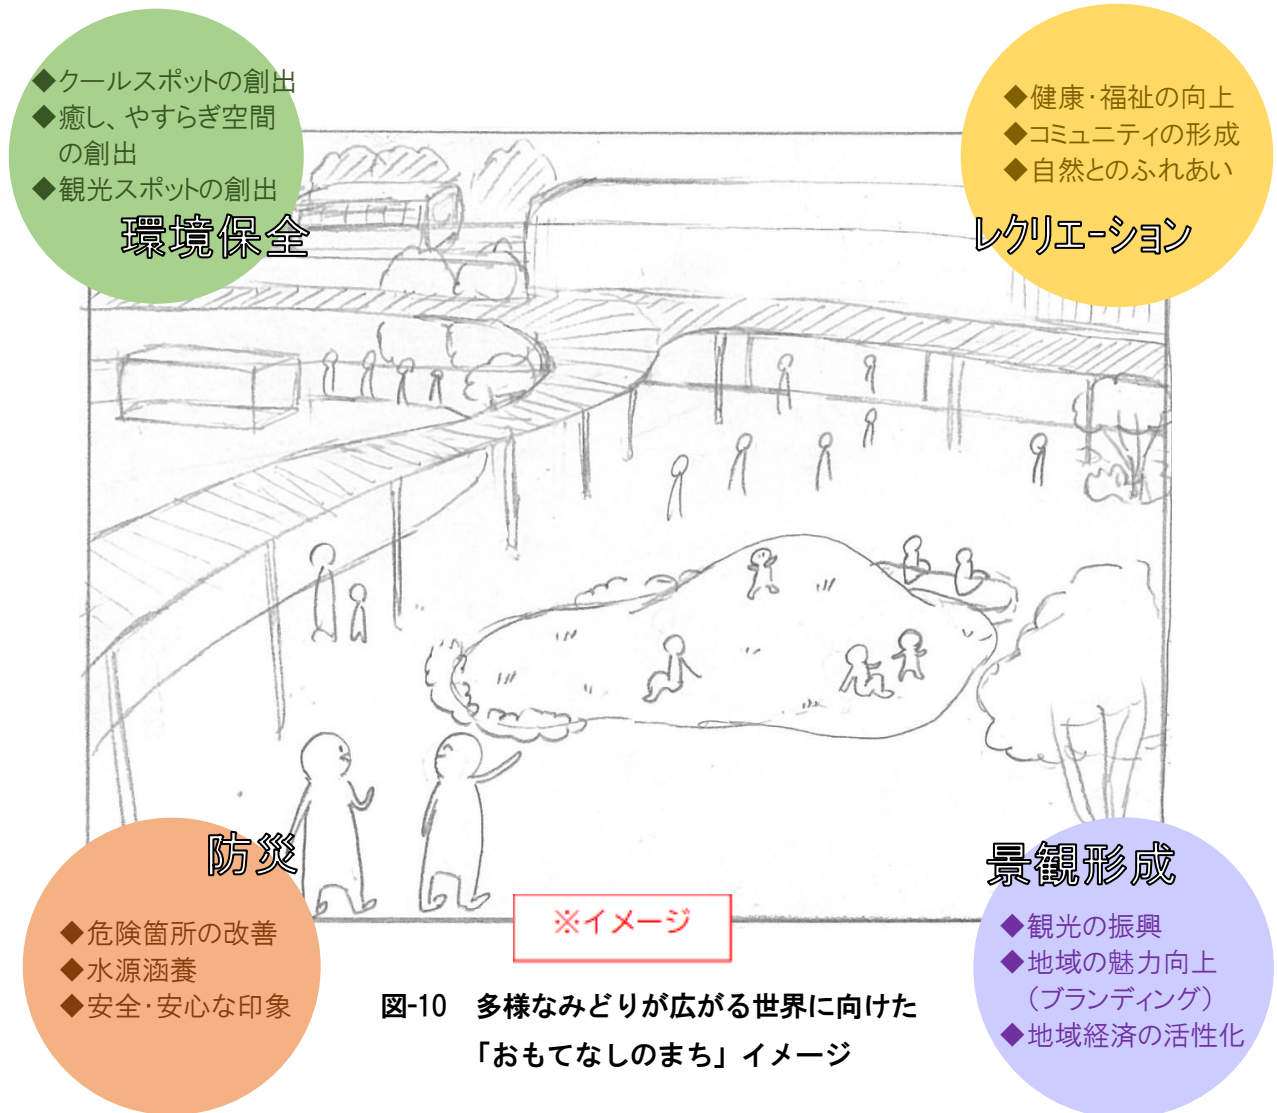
◆クールスポットの創出
◆癒し、やすらぎ空間の創出
◆観光スポットの創出
環境保全

◆健康・福祉の向上
◆コミュニティの形成
◆自然とのふれあい
レクリエーション

防災
◆危険箇所の改善
◆水源涵養
◆安全・安心な印象

景観形成
◆観光の振興
◆地域の魅力向上（ブランディング）
◆地域経済の活性化

※イメージ

図-10　多様なみどりが広がる世界に向けた「おもてなしのまち」イメージ